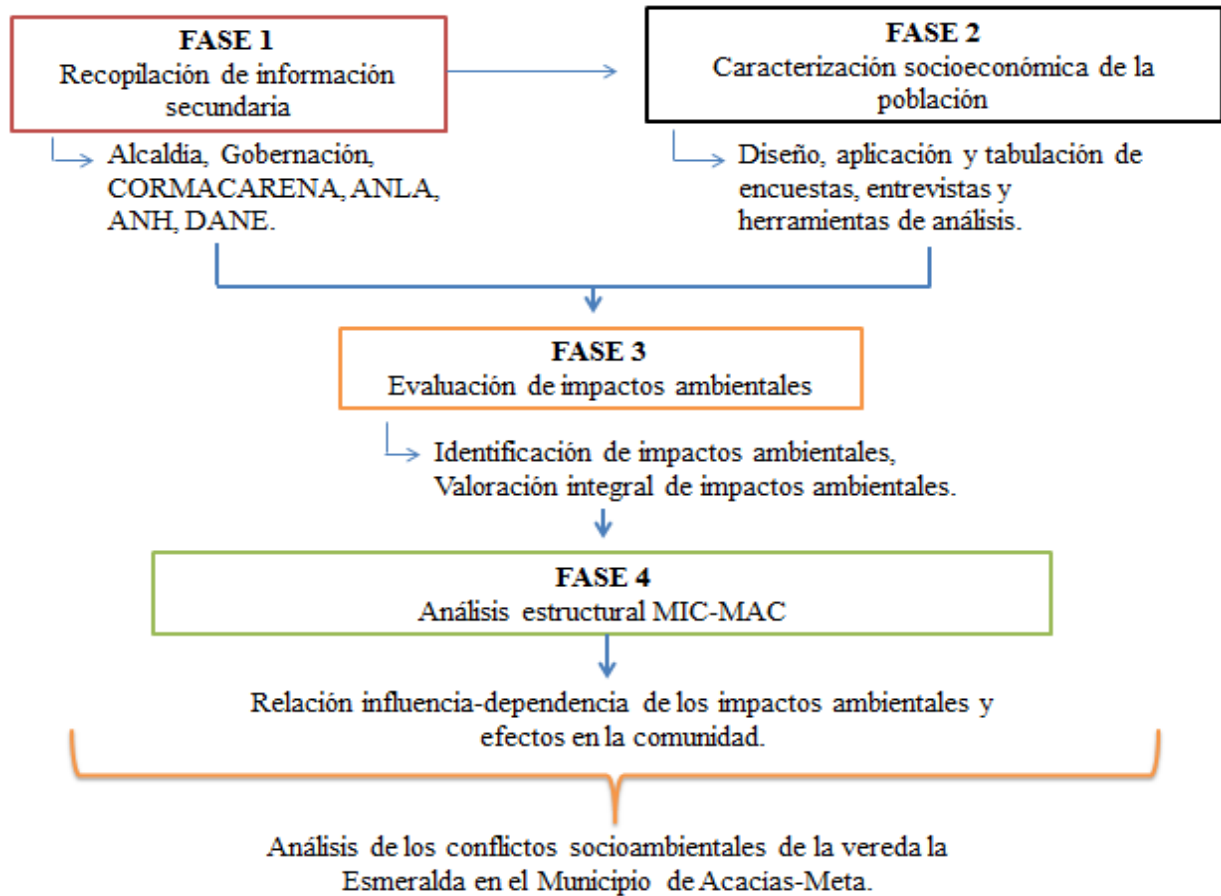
FASE 1
Recopilación de información secundaria

FASE 2
Caracterización socioeconómica de la población

Alcaldia, Gobernación, CORMACARENA, ANLA, ANH, DANE.

Diseño, aplicación y tabulación de encuestas, entrevistas y herramientas de análisis.

FASE 3
Evaluación de impactos ambientales

Identificación de impactos ambientales, Valoración integral de impactos ambientales.

FASE 4
Análisis estructural MIC-MAC

Relación influencia-dependencia de los impactos ambientales y efectos en la comunidad.

Análisis de los conflictos socioambientales de la vereda la Esmeralda en el Municipio de Acacías-Meta.